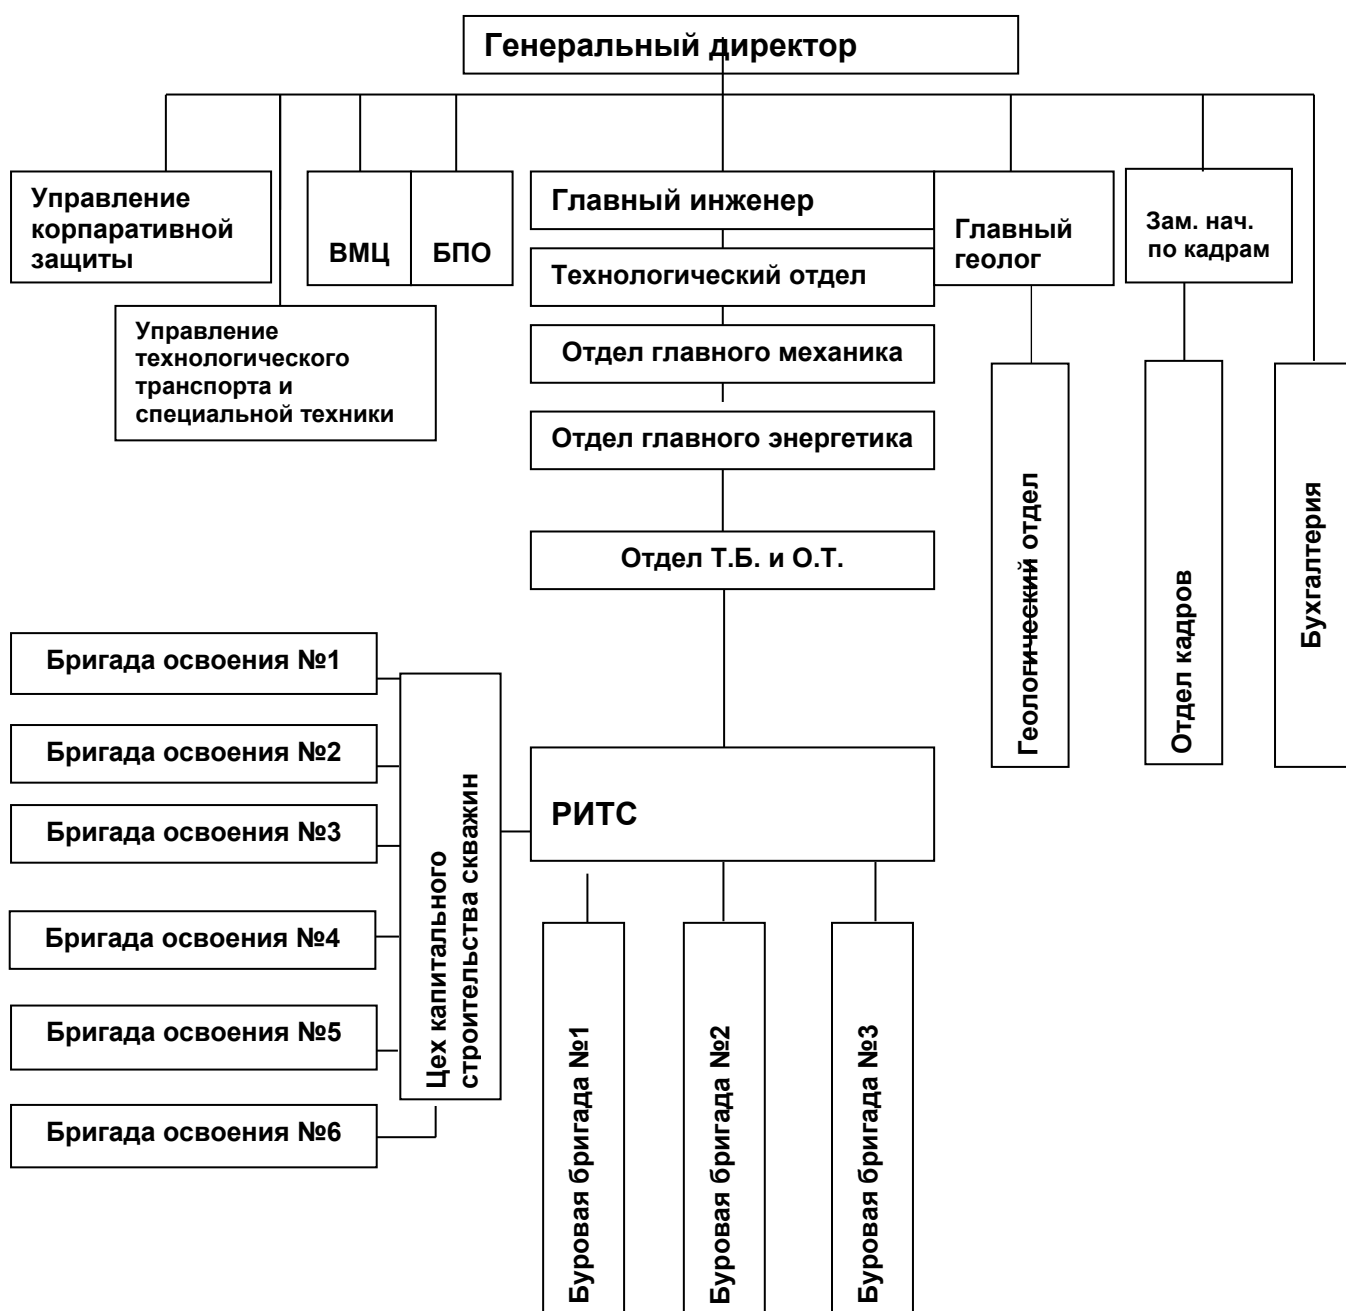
Генеральный директор

Управление корпаративной защиты

ВМЦ

БПО

Главный инженер

Технологический отдел

Отдел главного механика

Отдел главного энергетика

Отдел Т.Б. и О.Т.

Главный геолог

Зам. нач. по кадрам

Управление технологического транспорта и специальной техники

Геологический отдел

Отдел кадров

Бухгалтерия

Бригада освоения №1

Бригада освоения №2

Бригада освоения №3

Бригада освоения №4

Бригада освоения №5

Бригада освоения №6

Цех капитального строительства скважин

РИТС

Буровая бригада №1

Буровая бригада №2

Буровая бригада №3